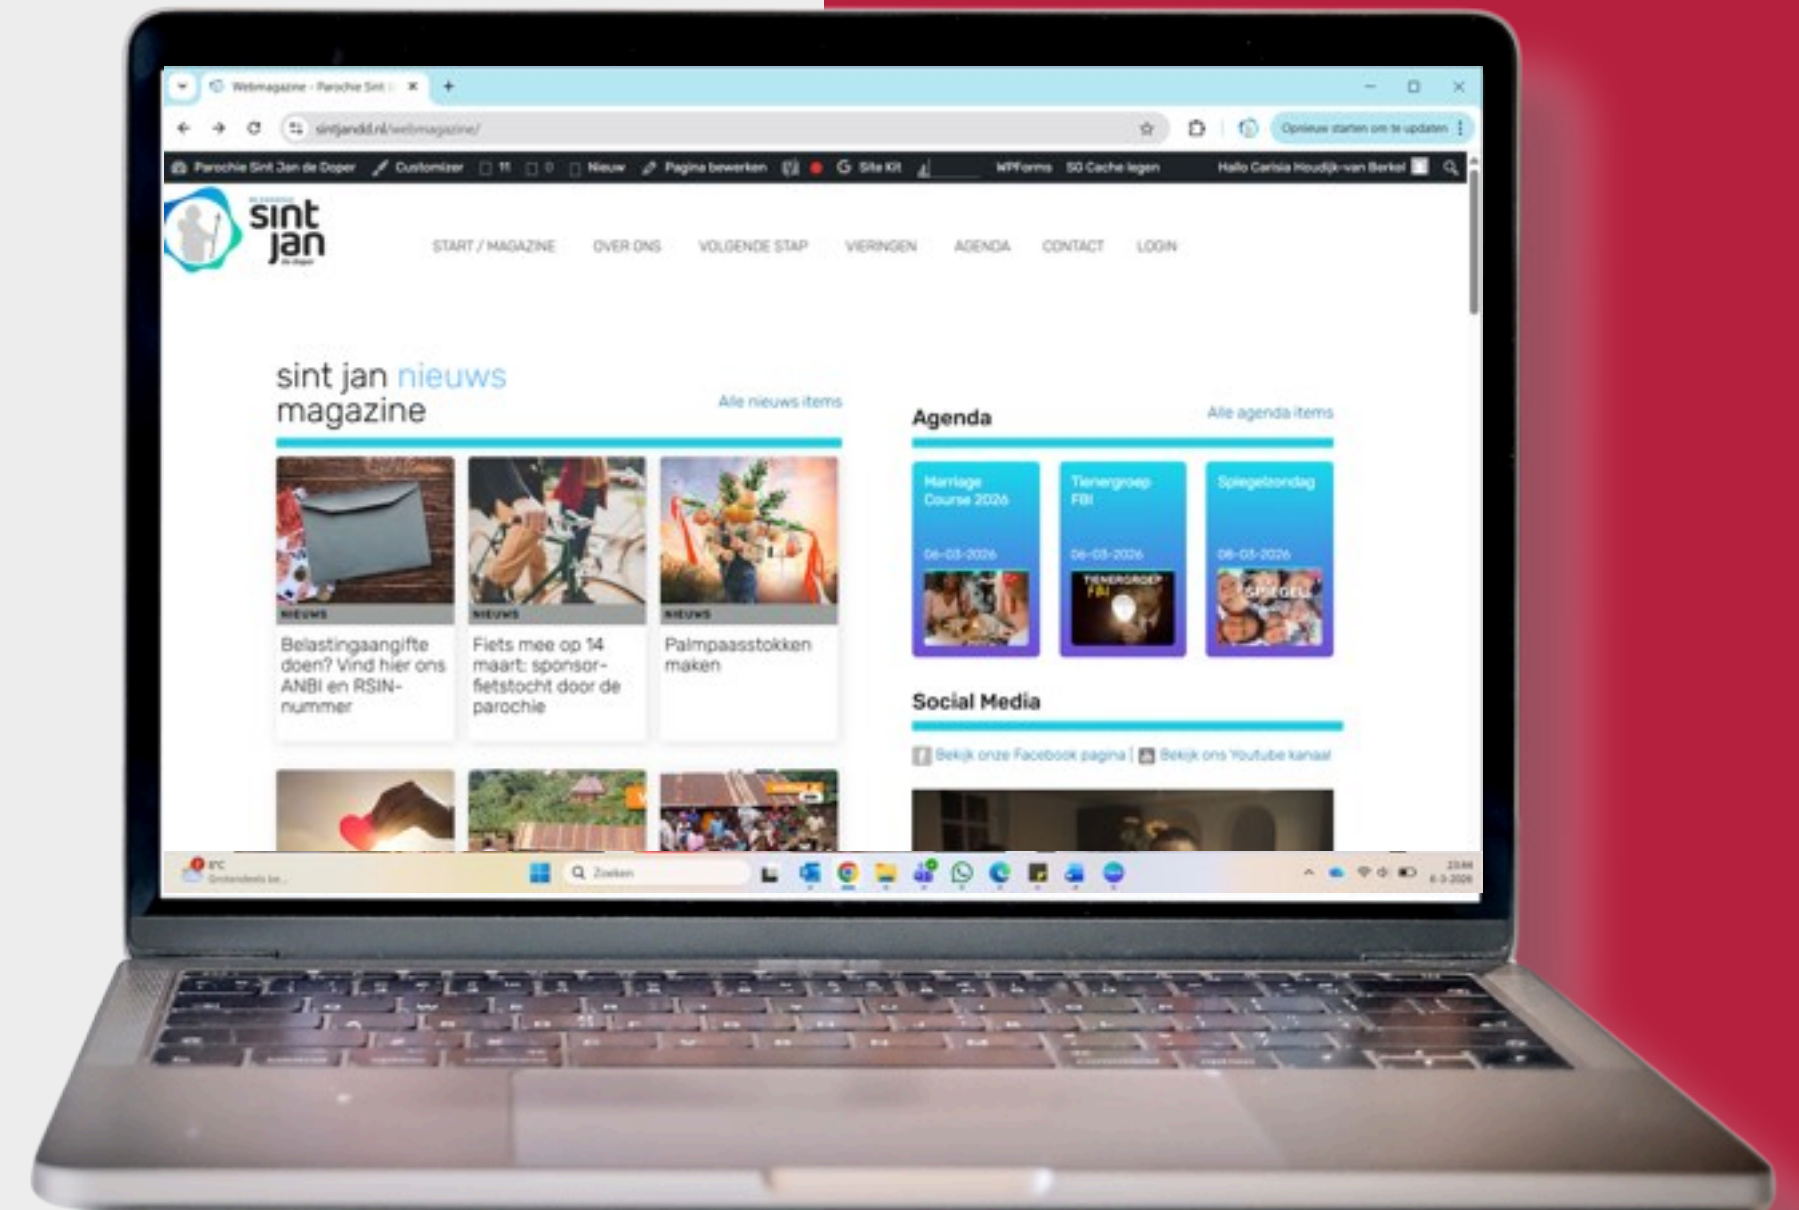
Webmagazine - Parochie Sint

sintjandd.nl/webmagazine/

Opnieuw starten om te updaten

Parochie Sint Jan de Doper Customizer 11 0 Nieuw Pagina bewerken Site Kit WPForms SG Cache legen Hallo Carisia Houdijk-van Berkel

sint jan

START / MAGAZINE OVER ONS VOLGENDE STAP VIERINGEN AGENDA CONTACT LOGIN

sint jan nieuws magazine

Alle nieuws items

NIEUWS
Belastingaangifte doen? Vind hier ons ANBI en RSIN-nummer

NIEUWS
Fiets mee op 14 maart: sponsor-fietstocht door de parochie

NIEUWS
Palmpaasstokken maken

Agenda

Alle agenda items

Marriage Course 2026
06-03-2026

Tienergroep FBI
06-03-2026

Spiegelzondag
08-03-2026

Social Media

Bekijk onze Facebook pagina | Bekijk ons Youtube kanaal

Zoeken